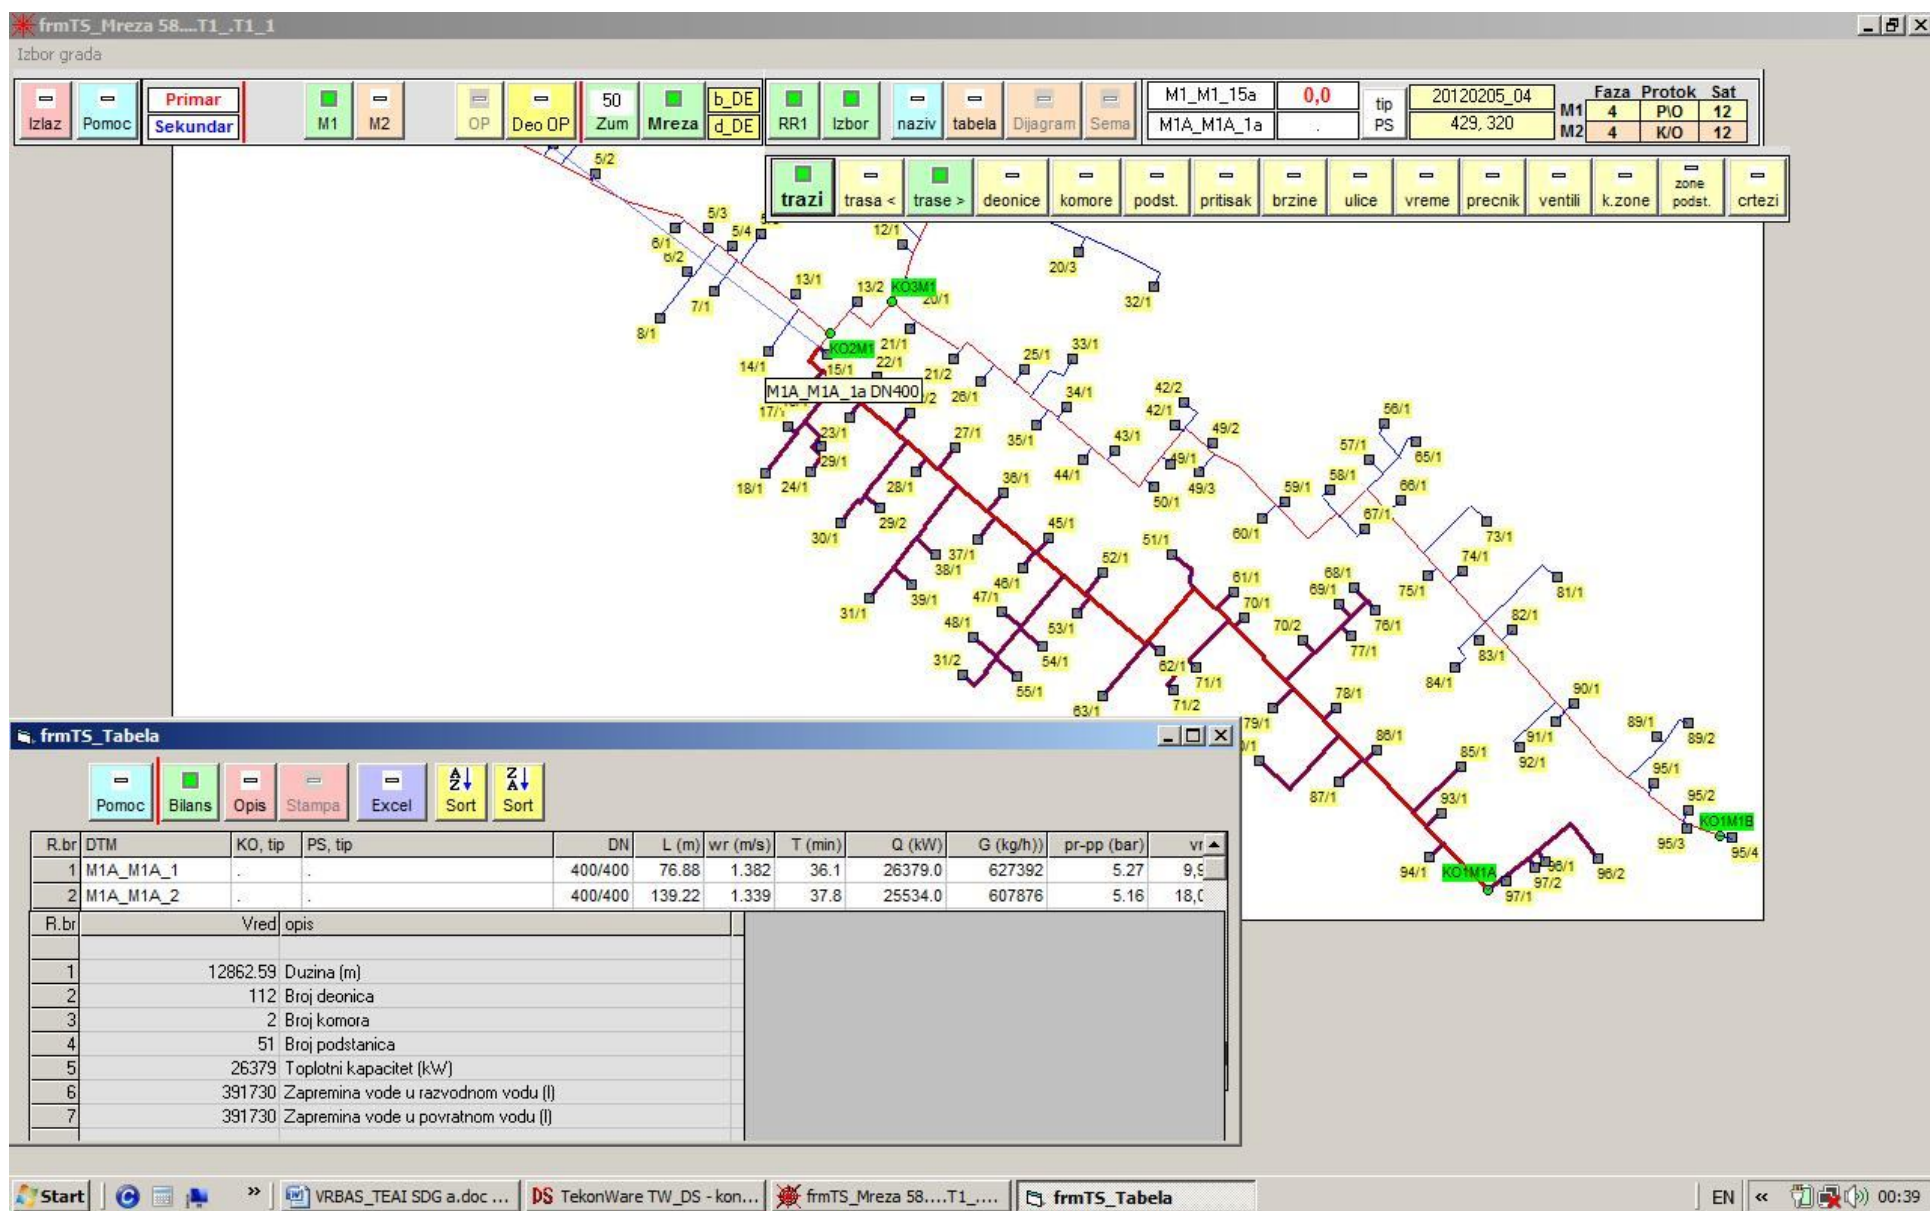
frmTS_Mreza 58....T1_.T1_1
Izbor grada

Izlaz Pomoc Primar Sekundar M1 M2 OP Deo OP 50 Zum Mreza b_DE d_DE RR1 Izbor naziv tabela Dijagram Sema M1_M1_15a 0,0 tip M1A_M1A_1a PS 20120205_04 429, 320 Faza Protok Sat M1 4 P\O 12 M2 4 K/O 12

trazi trasa < trase > deonice komore podst. pritisak brzine ulice vreme precnik ventili k.zone zone podst. crtezi

5/2 5/3 5/4 6/1 6/2 7/1 8/1 12/1 13/1 13/2 KO3M1 20/1 20/3 32/1 KO2M1 21/1 22/1 14/1 15/1 21/2 25/1 33/1 M1A_M1A_1a DN400 26/1 34/1 17/1 42/2 42/1 56/1 23/1 27/1 35/1 43/1 49/2 57/1 65/1 29/1 49/1 18/1 24/1 28/1 36/1 44/1 49/3 59/1 58/1 66/1 50/1 67/1 29/2 45/1 60/1 73/1 30/1 51/1 37/1 38/1 52/1 74/1 61/1 68/1 69/1 75/1 81/1 39/1 46/1 47/1 70/1 31/1 48/1 53/1 70/2 76/1 82/1 31/2 54/1 77/1 83/1 55/1 62/1 71/1 84/1 71/2 78/1 90/1 63/1 79/1 89/1 89/2 86/1 91/1 85/1 92/1 95/1 87/1 93/1 95/2 KO1M1B 95/3 95/4 94/1 KO1M1A 96/1 97/2 96/2 97/1

frmTS_Tabela

Pomoc Bilans Opis Stampa Excel Sort Sort

| R.br | DTM | KO, tip | PS, tip | DN | L (m) | wr (m/s) | T (min) | Q (kW) | G (kg/h)) | pr-pp (bar) | vr |
|---|---|---|---|---|---|---|---|---|---|---|---|
| 1 | M1A_M1A_1 | . | . | 400/400 | 76.88 | 1.382 | 36.1 | 26379.0 | 627392 | 5.27 | 9,9 |
| 2 | M1A_M1A_2 | . | . | 400/400 | 139.22 | 1.339 | 37.8 | 25534.0 | 607876 | 5.16 | 18,0 |

| R.br | Vred | opis |
|---|---|---|
| | | |
| 1 | 12862.59 | Duzina (m) |
| 2 | 112 | Broj deonica |
| 3 | 2 | Broj komora |
| 4 | 51 | Broj podstanica |
| 5 | 26379 | Toplotni kapacitet (kW) |
| 6 | 391730 | Zapremina vode u razvodnom vodu (l) |
| 7 | 391730 | Zapremina vode u povratnom vodu (l) |

Start » VRBAS_TEAI SDG a.doc ... DS TekonWare TW_DS - kon... frmTS_Mreza 58....T1_.... frmTS_Tabela EN « 00:39